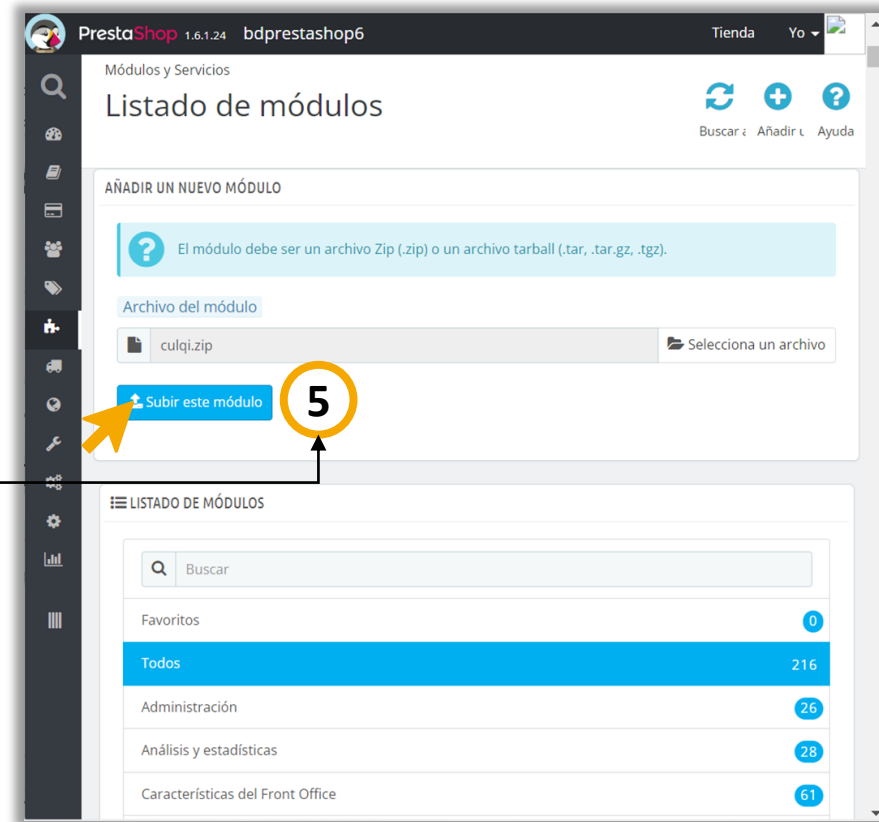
PrestaShop 1.6.1.24 bdprestashop6

Tienda Yo

Módulos y Servicios

Listado de módulos

Buscar a Añadir u Ayuda

AÑADIR UN NUEVO MÓDULO

El módulo debe ser un archivo Zip (.zip) o un archivo tarball (.tar, .tar.gz, .tgz).

Archivo del módulo

culqi.zip

Selecciona un archivo

Subir este módulo

5

LISTADO DE MÓDULOS

Buscar

| Favoritos | 0 |
|---|---|
| Todos | 216 |
| Administración | 26 |
| Análisis y estadísticas | 28 |
| Características del Front Office | 61 |